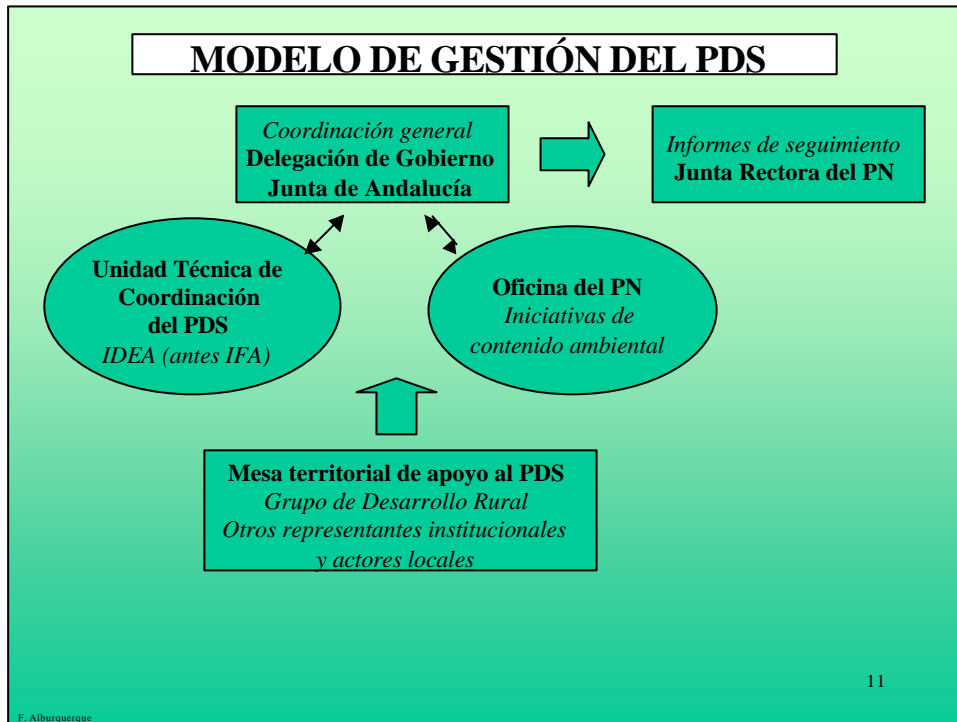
MODELO DE GESTIÓN DEL PDS

Coordinación general
Delegación de Gobierno
Junta de Andalucía

Informes de seguimiento
Junta Rectora del PN

Unidad Técnica de Coordinación del PDS
IDEA (antes IFA)

Oficina del PN
Iniciativas de contenido ambiental

Mesa territorial de apoyo al PDS
Grupo de Desarrollo Rural
Otros representantes institucionales y actores locales

11

F. Alburquerque